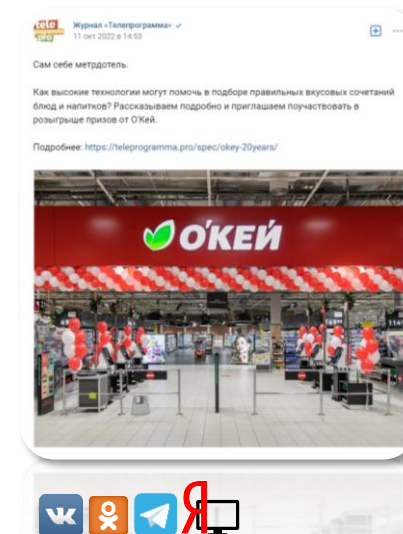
tele pro

Журнал «Телепрограмма» ✓
11 окт 2022 в 14:53

Сам себе метрдотель.

Как высокие технологии могут помочь в подборе правильных вкусовых сочетаний блюд и напитков? Рассказываем подробно и приглашаем поучаствовать в розыгрыше призов от О'Кей.

Подробнее: https://teleprogramma.pro/spec/okey-20years/

О'КЕЙ

Я